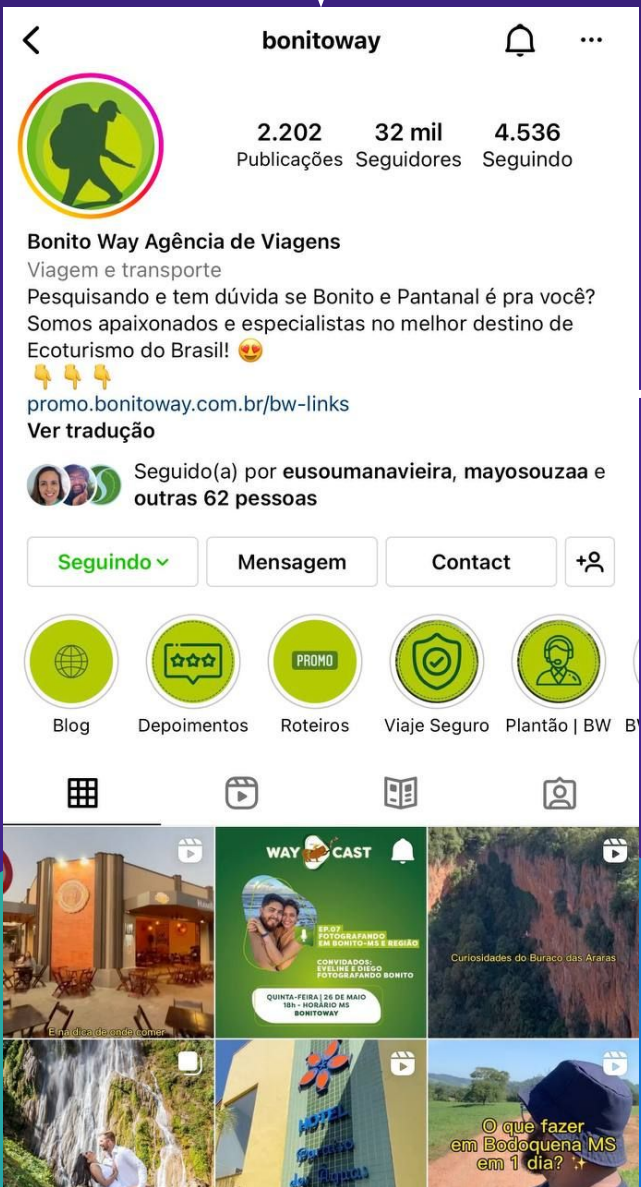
bonitoway

2.202 Publicações
32 mil Seguidores
4.536 Seguindo

Bonito Way Agência de Viagens
Viagem e transporte
Pesquisando e tem dúvida se Bonito e Pantanal é pra você? Somos apaixonados e especialistas no melhor destino de Ecoturismo do Brasil! 😍
👇👇👇
promo.bonitoway.com.br/bw-links
Ver tradução

Seguido(a) por eusoumanavieira, mayosouzaa e outras 62 pessoas

Seguindo
Mensagem
Contact

PROMO

Blog
Depoimentos
Roteiros
Viaje Seguro
Plantão | BW
B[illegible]

E na dica de onde comer

WAY CAST
EP.07
FOTOGRAFANDO EM BONITO-MS E REGIÃO
CONVIDADOS: EVELINE E DIEGO FOTOGRAFANDO BONITO
QUINTA-FEIRA | 26 DE MAIO
18h - HORÁRIO MS
BONITOWAY

Curiosidades do Buraco das Araras

HOTEL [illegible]

O que fazer em Bodoquena MS em 1 dia? ✨